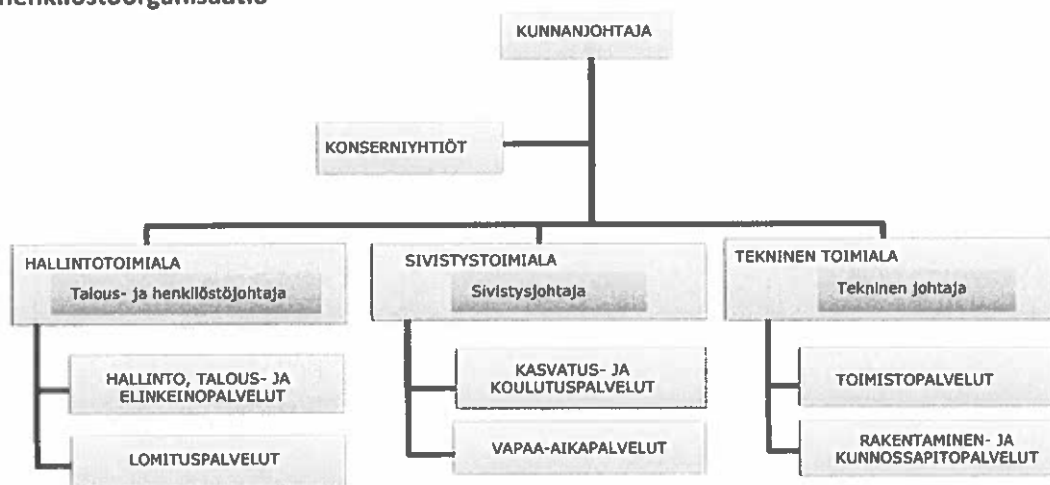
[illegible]henkilöstöorganisaatio

KUNNANJOHTAJA

KONSERNIYHTIÖT

HALLINTOTOIMIALA
Talous- ja henkilöstöjohtaja

HALLINTO, TALOUS- JA ELINKEINOPALVELUT

LOMITUSPALVELUT

SIVISTYSTOIMIALA
Sivistysjohtaja

KASVATUS- JA KOULUTUSPALVELUT

VAPAA-AIKAPALVELUT

TEKNINEN TOIMIALA
Tekninen johtaja

TOIMISTOPALVELUT

RAKENTAMINEN- JA KUNNOSSAPITOPALVELUT